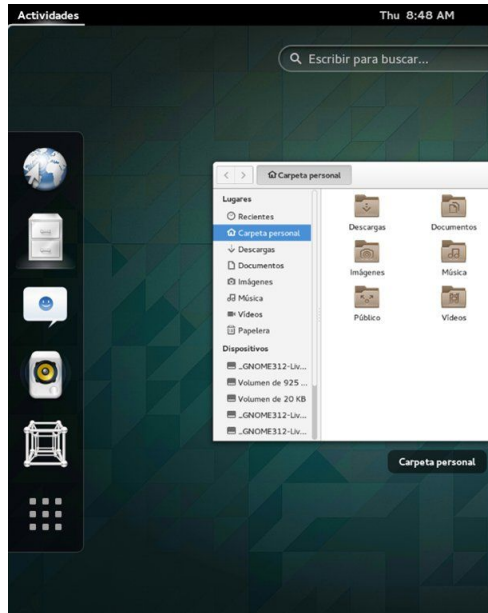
Actividades

Thu 8:48 AM

Escribir para buscar...

Carpeta personal

Lugares
Recientes
Carpeta personal
Descargas
Documentos
Imágenes
Música
Vídeos
Papelera

Dispositivos
_GNOME312-Liv...
Volumen de 925 ...
Volumen de 20 KB
_GNOME312-Liv...
_GNOME312-Liv...

Descargas
Documentos
Imágenes
Música
Público
Vídeos

Carpeta personal